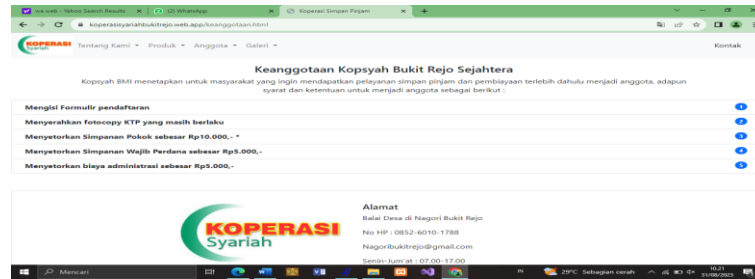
wa.web - Yahoo Search Results × (3) WhatsApp × Koperasi Simpan Pinjam × +

koperasisyariahbukitrejo.web.app/keanggotaan.html

KOPERASI Syariah Tentang Kami ▾ Produk ▾ Anggota ▾ Galeri ▾ Kontak

Keanggotaan Kopsyah Bukit Rejo Sejahtera

Kopsyah BMI menetapkan untuk masyarakat yang ingin mendapatkan pelayanan simpan pinjam dan pembiayaan terlebih dahulu menjadi anggota, adapun syarat dan ketentuan untuk menjadi anggota sebagai berikut :

Mengisi Formulir pendaftaran 1

Menyerahkan fotocopy KTP yang masih berlaku 2

Menyetorkan Simpanan Pokok sebesar Rp10.000,- * 3

Menyetorkan Simpanan Wajib Perdana sebesar Rp5.000,- 4

Menyetorkan biaya administrasi sebesar Rp5.000,- 5

KOPERASI Syariah

Alamat

Balai Desa di Nagori Bukit Rejo

No HP : 0852-6010-1788

Nagoribukitrejo@gmail.com

Senin-Jum'at : 07.00-17.00

Mencari

29°C Sebagian cerah 10.21 31/08/2023